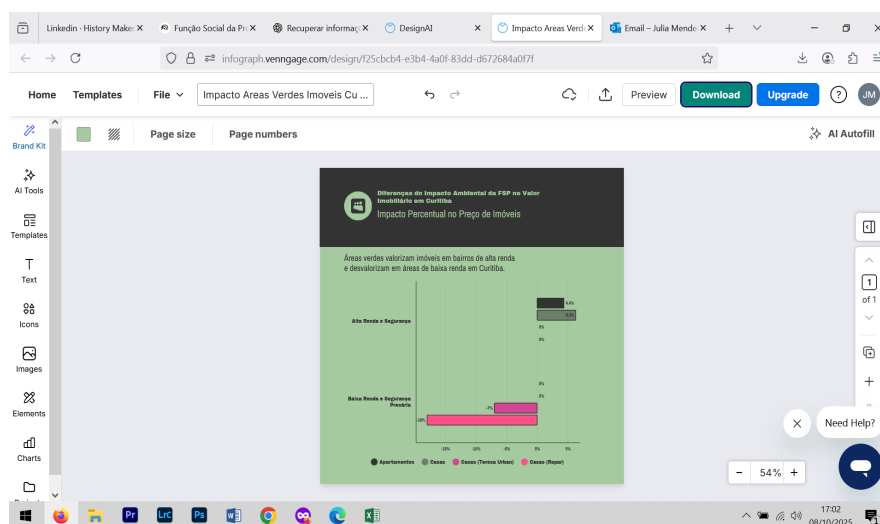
Linkedin · History Maker
Função Social da Pr
Recuperar informaç
DesignAI
Impacto Areas Verde
Email – Julia Mende

infograph.venngage.com/design/f25cbcb4-e3b4-4a0f-83dd-d672684a0f7f

Home Templates File Impacto Areas Verdes Imoveis Cu ...
Preview Download Upgrade JM

Brand Kit
AI Tools
Templates
Text
Icons
Images
Elements
Charts

Page size Page numbers
AI Autofill

Diferenças do Impacto Ambiental da FSP no Valor Imobiliário em Curitiba
Impacto Percentual no Preço de Imóveis

Áreas verdes valorizam imóveis em bairros de alta renda e desvalorizam em áreas de baixa renda em Curitiba.

Alta Renda e Segurança
4,4%
6,3%
0%
0%

Baixa Renda e Segurança Precária
0%
0%
-7%
-18%

-15% -10% -5% 0% 5%

Apartamentos Casas Casas (Terreno Urbano) Casas (Reparo)

1
of 1

Need Help?

54%

17:02
08/10/2025